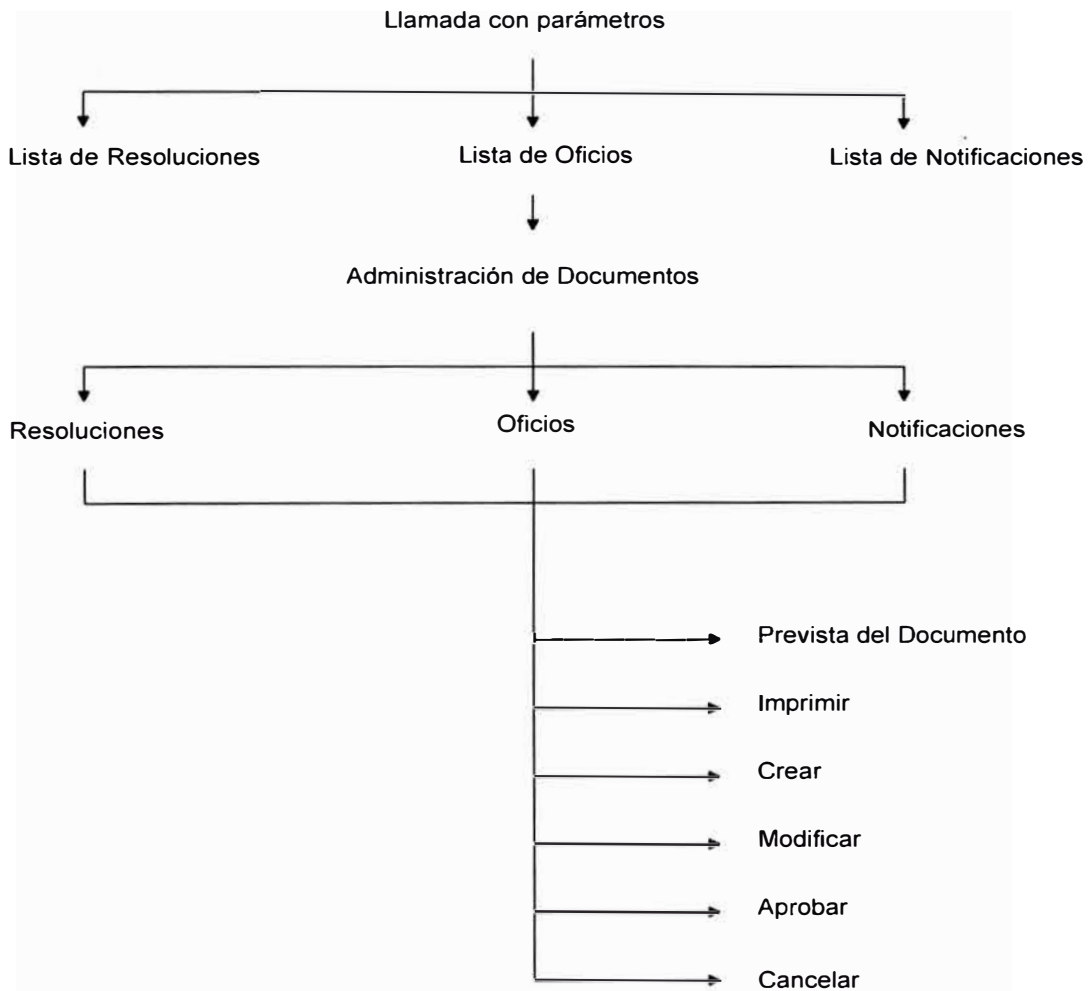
Llamada con parámetros

Lista de Resoluciones

Lista de Oficios

Lista de Notificaciones

Administración de Documentos

Resoluciones

Oficios

Notificaciones

Prevista del Documento

Imprimir

Crear

Modificar

Aprobar

Cancelar